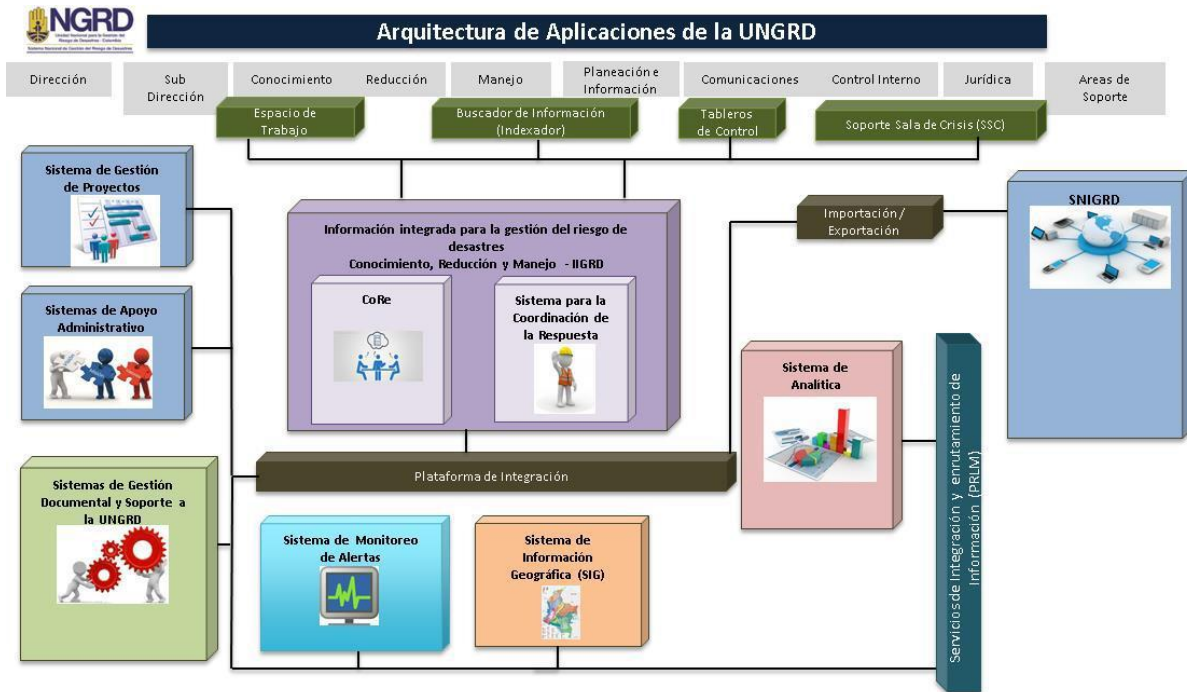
NGRD
Unidad Nacional para la Gestión del Riesgo de Desastres - Colombia
Sistema Nacional de Gestión del Riesgo de Desastres

Arquitectura de Aplicaciones de la UNGRD

Dirección
Sub Dirección
Conocimiento
Reducción
Manejo
Planeación e Información
Comunicaciones
Control Interno
Jurídica
Areas de Soporte

Espacio de Trabajo
Buscador de Información (Indexador)
Tableros de Control
Soporte Sala de Crisis (SSC)

Sistema de Gestión de Proyectos

Sistemas de Apoyo Administrativo

Sistemas de Gestión Documental y Soporte a la UNGRD

Información integrada para la gestión del riesgo de desastres
Conocimiento, Reducción y Manejo - IIGRD

CoRe

Sistema para la Coordinación de la Respuesta

Importación / Exportación

SNIGRD

Sistema de Analitica

Servicios de Integración y enrutamiento de Información (PRLM)

Plataforma de Integración

Sistema de Monitoreo de Alertas

Sistema de Información Geográfica (SIG)